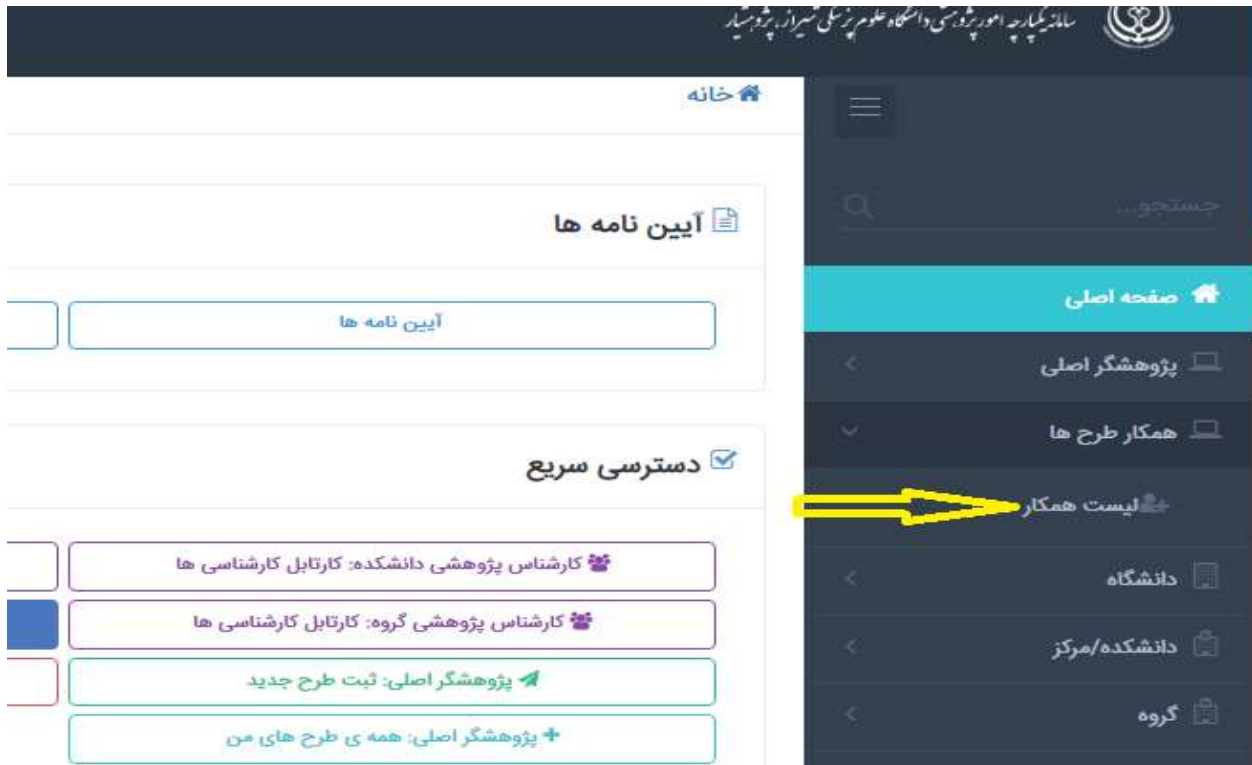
سامانه یکپارچه امور پژوهشی دانشگاه علوم پزشکی شیراز، پژوهشیار

خانه

جستجو...

صفحه اصلی

پژوهشگر اصلی

همکار طرح ها

لیست همکار

دانشگاه

دانشکده/مرکز

گروه

آیین نامه ها

آیین نامه ها

دسترسی سریع

کارشناس پژوهشی دانشکده: کارتابل کارشناسی ها

کارشناس پژوهشی گروه: کارتابل کارشناسی ها

پژوهشگر اصلی: ثبت طرح جدید

پژوهشگر اصلی: همه ی طرح های من